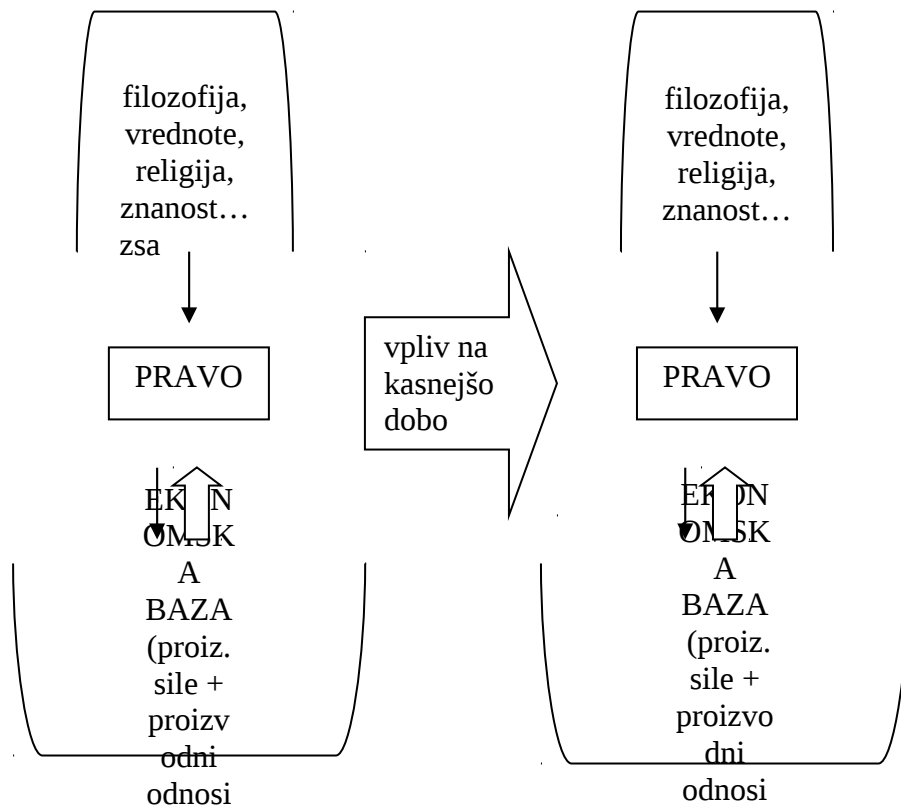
filozofija, vrednote, religija, znanost…
zsa

PRAVO

EK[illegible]N OM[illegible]K A BAZA (proiz. sile + proizv odni odnosi

vpliv na kasnejšo dobo

filozofija, vrednote, religija, znanost…

PRAVO

EK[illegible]N OM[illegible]SK A BAZA (proiz. sile + proizvo dni odnosi